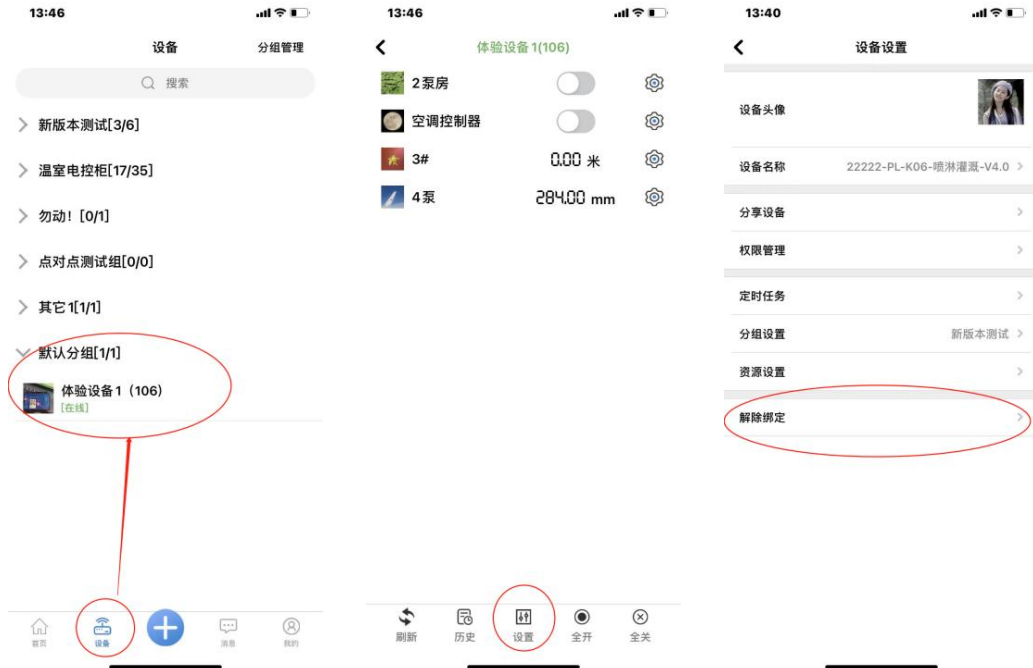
13:46

设备 分组管理

搜索

新版本测试[3/6]

温室电控柜[17/35]

勿动！[0/1]

点对点测试组[0/0]

其它1[1/1]

默认分组[1/1]

体验设备1（106）
[在线]

首页 设备 消息 我的

13:46

体验设备1(106)

2泵房

空调控制器

3# 0.00 米

4泵 284.00 mm

刷新 历史 设置 全开 全关

13:40

设备设置

设备头像

设备名称 22222-PL-K06-喷淋灌溉-V4.0

分享设备

权限管理

定时任务

分组设置 新版本测试

资源设置

解除绑定